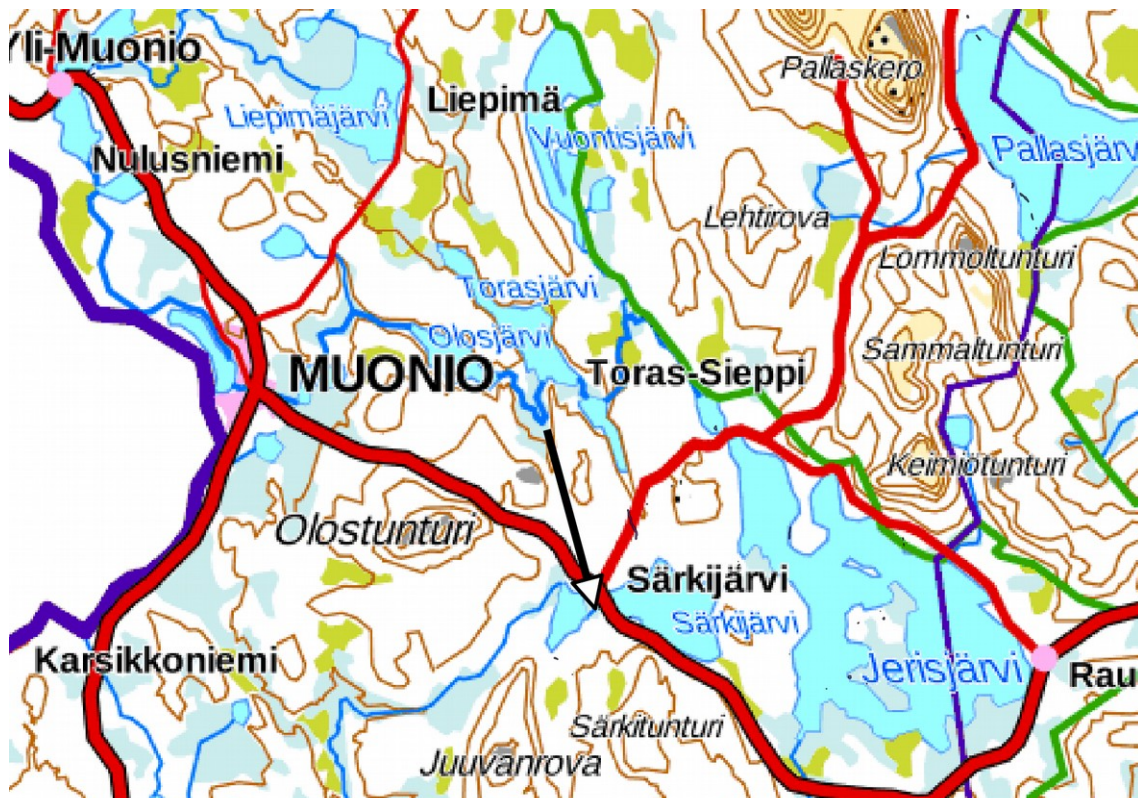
Yli-Muonio
Liepimä
Pallaskero
Liepimäjärvi
Vuontisjärvi
Pallasjärvi
Nulusniemi
Lehtirova
Lommoltunturi
Torasjärvi
Olosjärvi
Sammaltunturi
MUONIO
Toras-Sieppi
Keimiötunturi
Olostunturi
Särkijärvi
Särkijärvi
Jerisjärvi
Rau
Karsikkoniemi
Särkitunturi
Juuvanrova